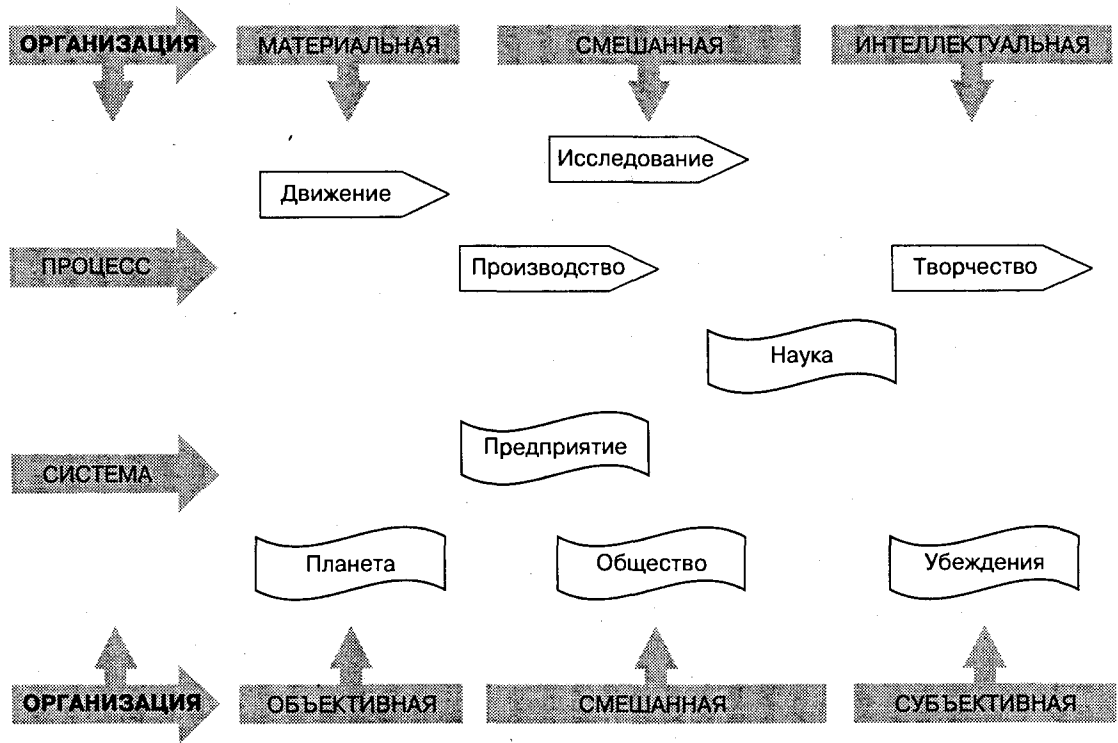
ОРГАНИЗАЦИЯ
МАТЕРИАЛЬНАЯ
СМЕШАННАЯ
ИНТЕЛЛЕКТУАЛЬНАЯ

Исследование
Движение

ПРОЦЕСС
Производство
Творчество

Наука

Предприятие
СИСТЕМА

Планета
Общество
Убеждения

ОРГАНИЗАЦИЯ
ОБЪЕКТИВНАЯ
СМЕШАННАЯ
СУБЪЕКТИВНАЯ